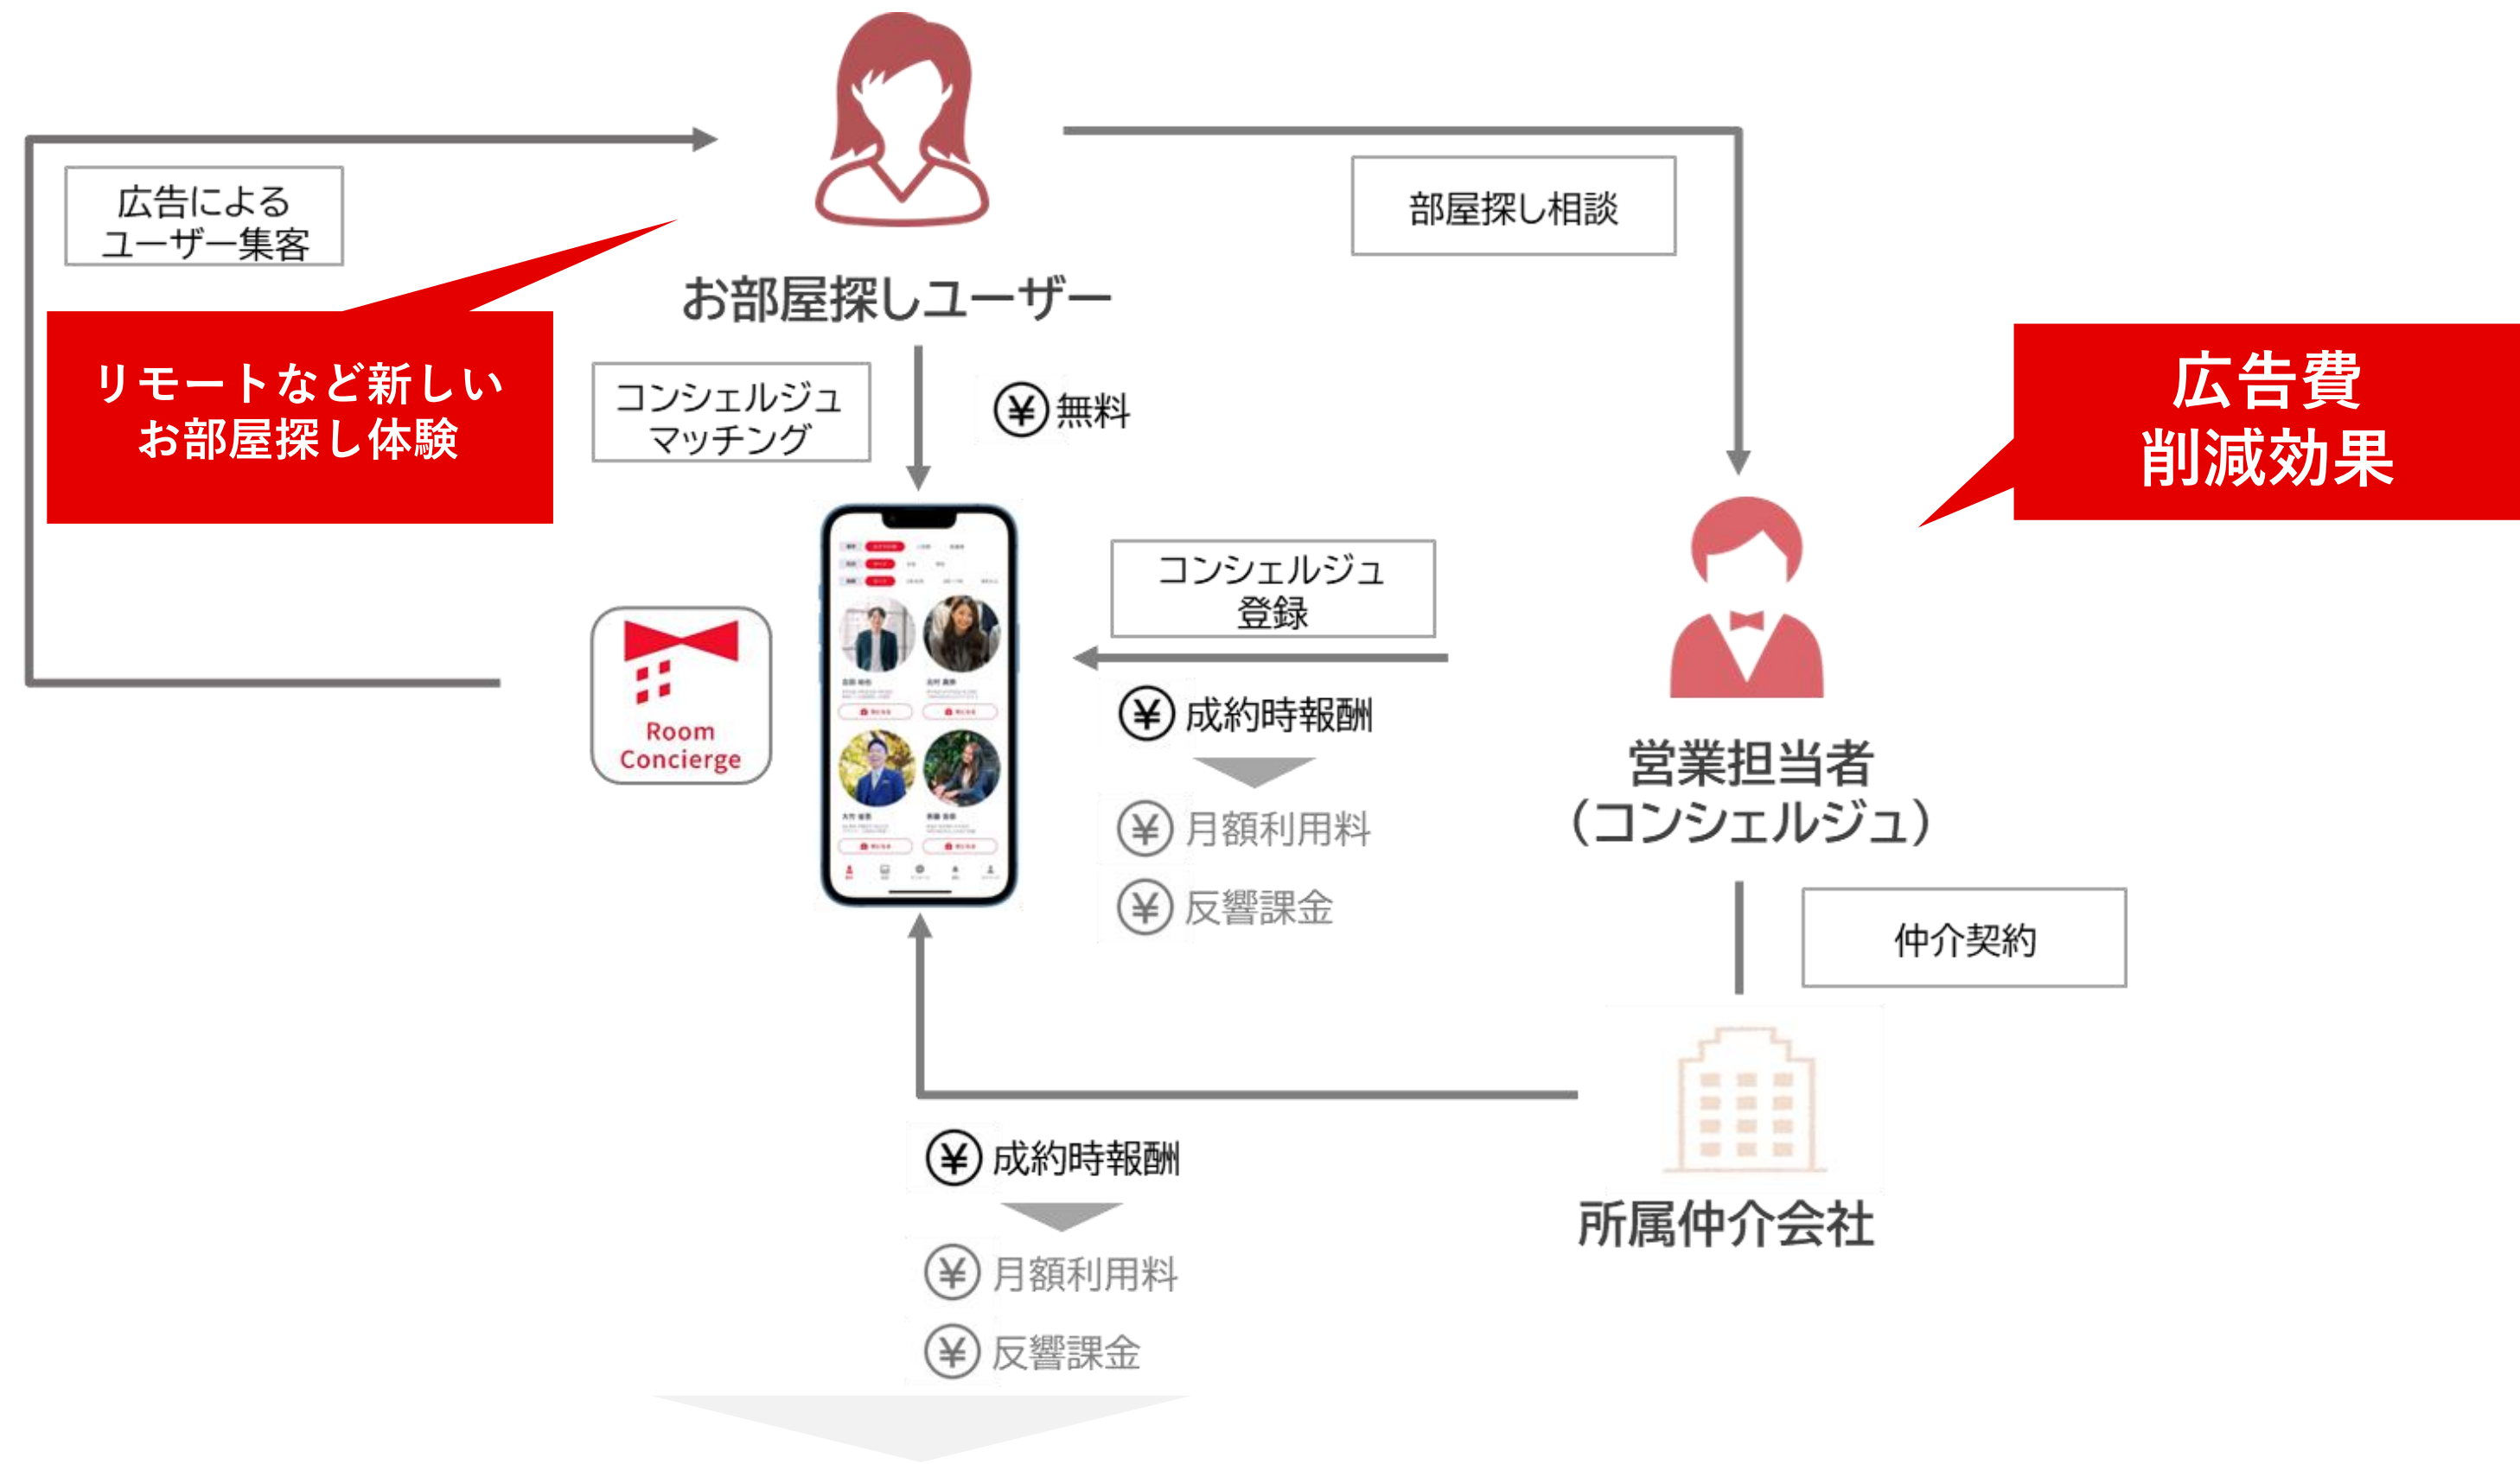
広告による
ユーザー集客

リモートなど新しい
お部屋探し体験

お部屋探しユーザー

部屋探し相談

広告費
削減効果

コンシェルジュ
マッチング

¥ 無料

コンシェルジュ
登録

Room
Concierge

¥ 成約時報酬

¥ 月額利用料

¥ 反響課金

営業担当者
（コンシェルジュ）

仲介契約

所属仲介会社

¥ 成約時報酬

¥ 月額利用料

¥ 反響課金